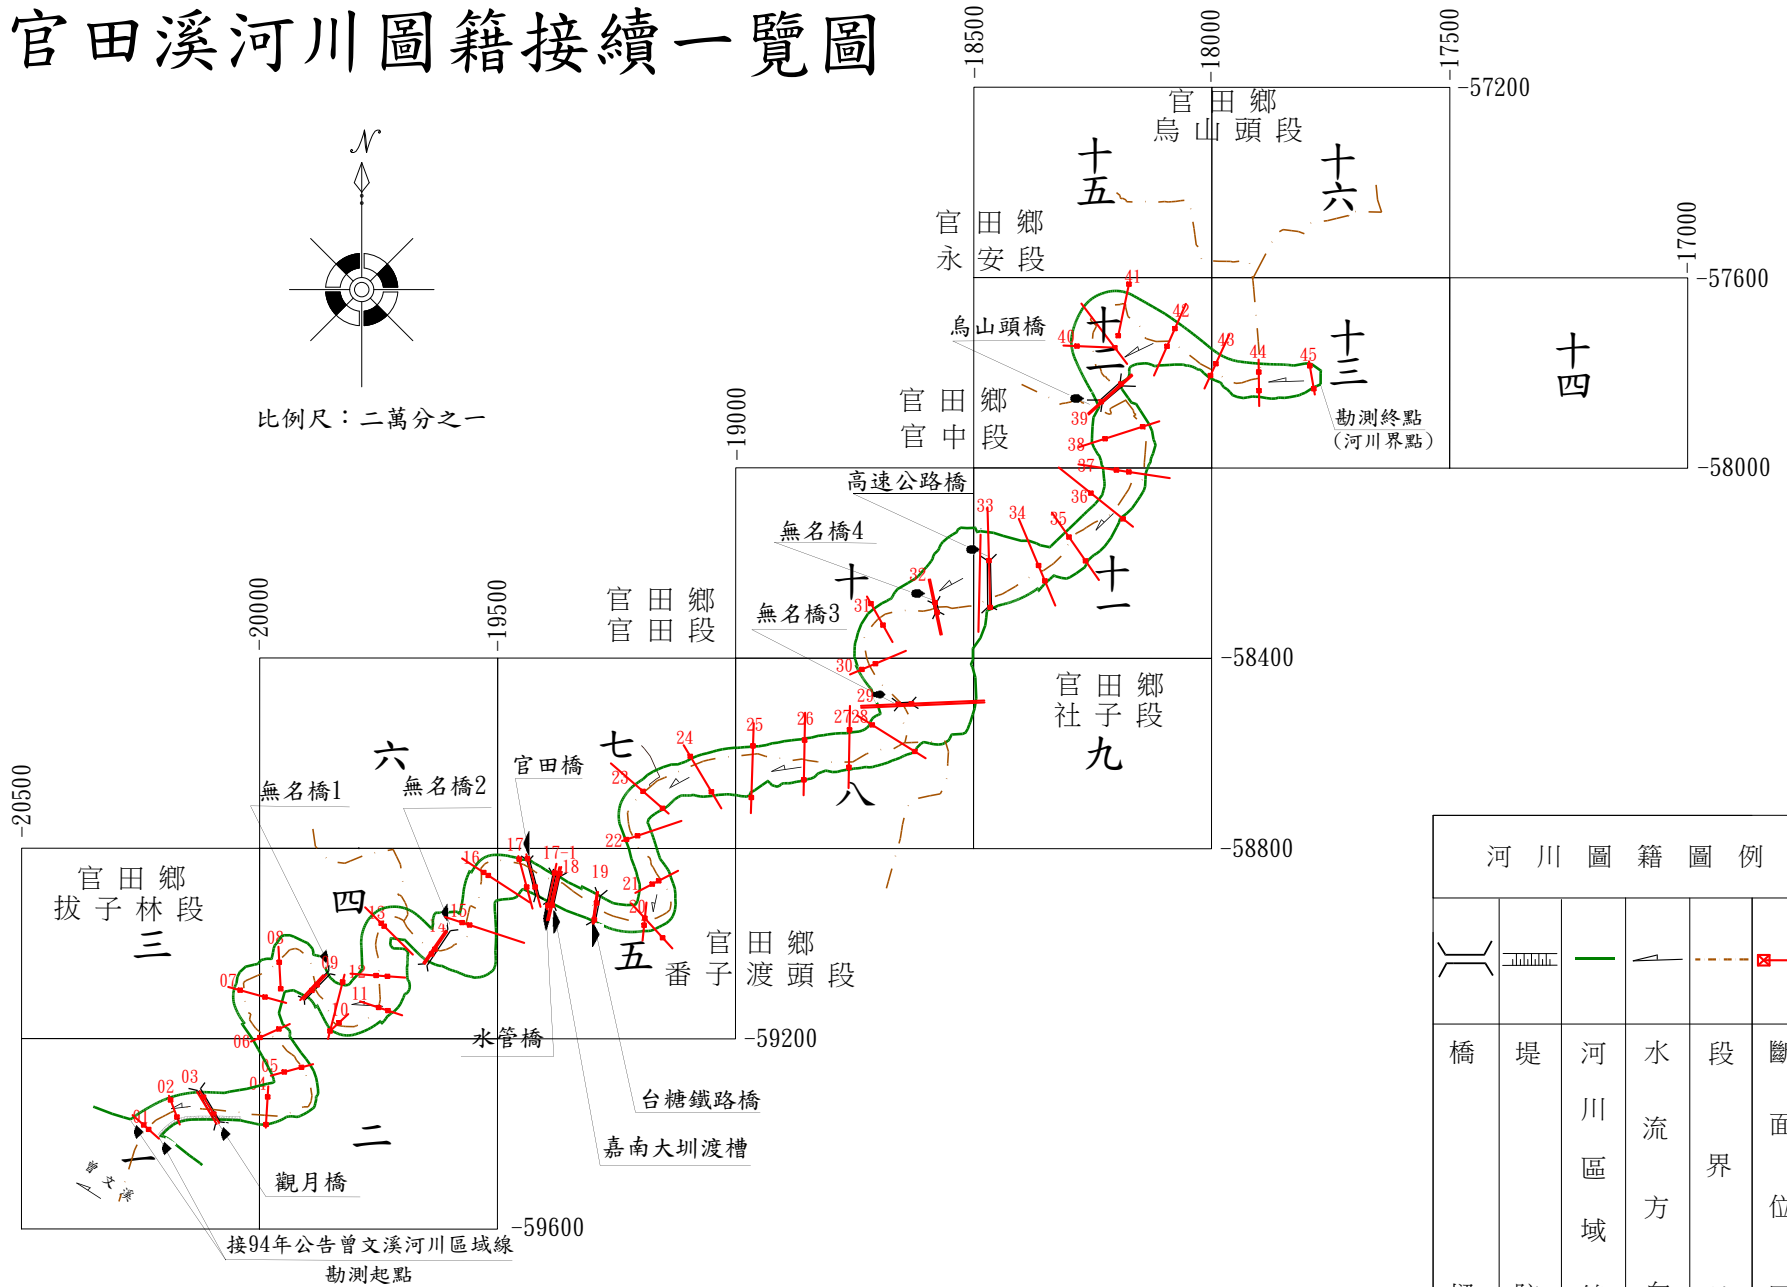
官田溪河川圖籍接續一覽圖

N

比例尺：二萬分之一

-18500 -18000 -17500 -17000
-57200 -57600 -58000 -58400 -58800 -59200 -59600
-19000 -19500 -20000 -20500

官田鄉
烏山頭段
十五
十六
官田鄉
永安段
烏山頭橋
十二
十三
十四
官田鄉
官中段
勘測終點
(河川界點)
高速公路橋
無名橋4
十
十一
官田鄉
官田段
無名橋3
官田鄉
社子段
九
七
八
六
無名橋1
無名橋2
官田橋
官田鄉
拔子林段
三
四
五
官田鄉
番子渡頭段
水管橋
台糖鐵路橋
嘉南大圳渡槽
二
一
觀月橋
曾文溪
接94年公告曾文溪河川區域線
勘測起點

01 02 03 04 05 06 07 08 09 10 11 12 13 14 15 16 17 17-1 18 19 20 21 22 23 24 25 26 27 28 29 30 31 32 33 34 35 36 37 38 39 40 41 42 43 44 45

河川圖籍圖例
| 橋 | 堤 | 河川區域 | 水流方 | 段界 | 斷面位 |